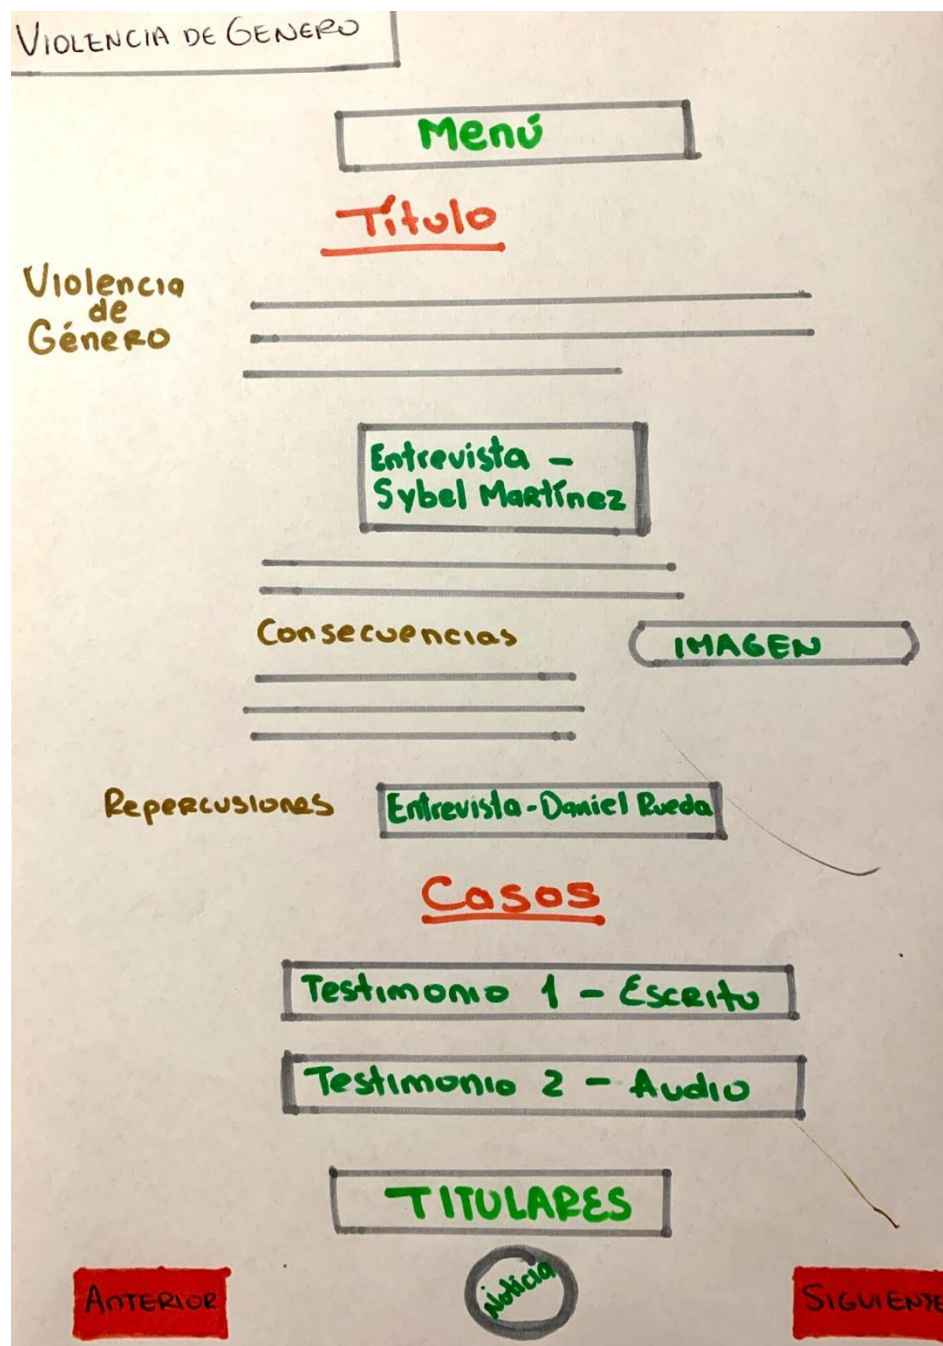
VIOLENCIA DE GENERO

Menú

Título

Violencia de Género

Entrevista - Sybel Martínez

Consecuencias

IMAGEN

Repercusiones

Entrevista - Daniel Rueda

Casos

Testimonio 1 - Escrito

Testimonio 2 - Audio

TITULARES

ANTERIOR

Noticia

SIGUIENTE